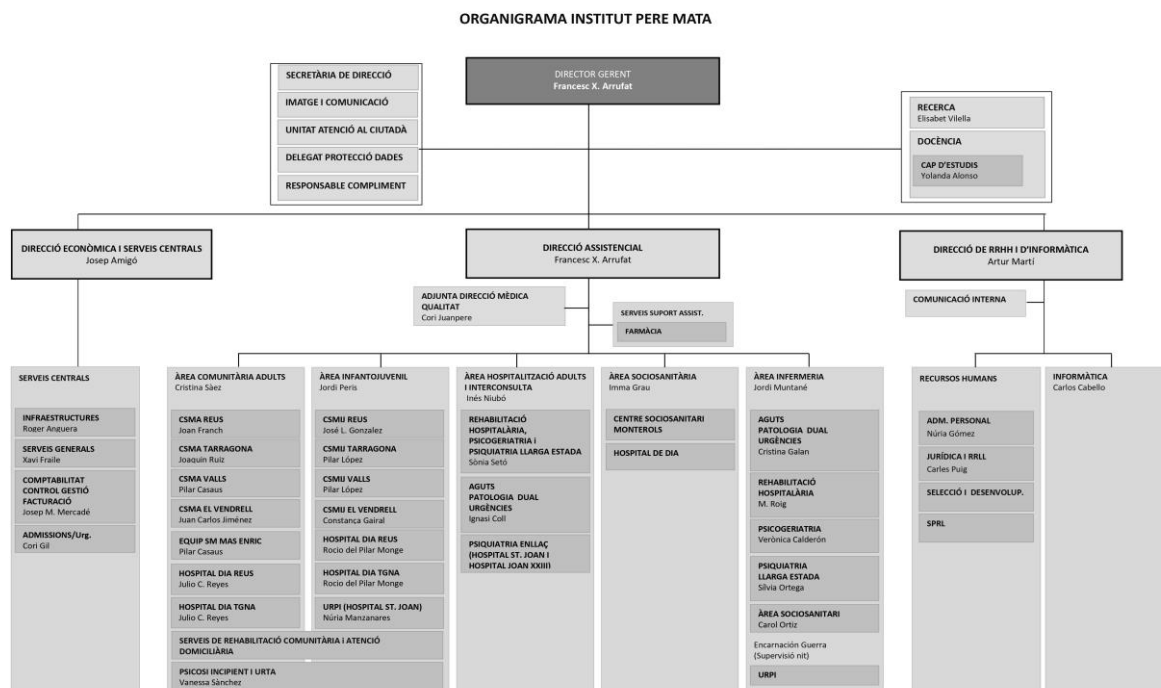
ORGANIGRAMA INSTITUT PERE MATA

SECRETÀRIA DE DIRECCIÓ
IMATGE I COMUNICACIÓ
UNITAT ATENCIÓ AL CIUTADÀ
DELEGAT PROTECCIÓ DADES
RESPONSABLE COMPLIMENT

DIRECTOR GERENT
Francesc X. Arrufat

RECERCA
Elisabet Villella
DOCÈNCIA
CAP D'ESTUDIS
Yolanda Alonso

DIRECCIÓ ECONÒMICA I SERVEIS CENTRALS
Josep Amigó

DIRECCIÓ ASSISTENCIAL
Francesc X. Arrufat

DIRECCIÓ DE RRHH I D'INFORMÀTICA
Artur Martí

ADJUNTA DIRECCIÓ MÈDICA QUALITAT
Cori Juanpere

SERVEIS SUPORT ASSIST.
FARMÀCIA

COMUNICACIÓ INTERNA

SERVEIS CENTRALS
INFRAESTRUCTURES
Roger Anguera
SERVEIS GENERALS
Xavi Fraile
COMPTABILITAT CONTROL GESTIÓ FACTURACIÓ
Josep M. Mercadé
ADMISSIONS/Urg.
Cori Gil

ÀREA COMUNITÀRIA ADULTS
Cristina Sáez
CSMA REUS
Joan Franch
CSMA TARRAGONA
Joaquin Ruiz
CSMA VALLS
Pilar Casaus
CSMA EL VENDRELL
Juan Carlos Jiménez
EQUIP SM MAS ENRIC
Pilar Casaus
HOSPITAL DIA REUS
Julio C. Reyes
HOSPITAL DIA TGNA
Julio C. Reyes

ÀREA INFANTOJUVENIL
Jordi Peris
CSMIJ REUS
José L. Gonzalez
CSMIJ TARRAGONA
Pilar López
CSMIJ VALLS
Pilar López
CSMIJ EL VENDRELL
Constança Gairal
HOSPITAL DIA REUS
Rocio del Pilar Monge
HOSPITAL DIA TGNA
Rocio del Pilar Monge
URPI (HOSPITAL ST. JOAN)
Núria Manzanares

SERVEIS DE REHABILITACIÓ COMUNITÀRIA I ATENCIÓ DOMICILIÀRIA
PSICOSI INCIPIENT I URTA
Vanessa Sànchez

ÀREA HOSPITALITZACIÓ ADULTS I INTERCONSULTA
Inés Niubó
REHABILITACIÓ HOSPITALÀRIA, PSICOGERIATRIA i PSIQUIATRIA LLARGA ESTADA
Sònia Setó
AGUTS PATOLOGIA DUAL URGÈNCIES
Ignasi Coll
PSIQUIATRIA ENLLAÇ (HOSPITAL ST. JOAN I HOSPITAL JOAN XXIII)

ÀREA SOCIOSANITÀRIA
Imma Grau
CENTRE SOCIOSANITARI MONTEROLS
HOSPITAL DE DIA

ÀREA INFERMERIA
Jordi Muntané
AGUTS PATOLOGIA DUAL URGÈNCIES
Cristina Galan
REHABILITACIÓ HOSPITALÀRIA
M. Roig
PSICOGERIATRIA
Verònica Calderón
PSIQUIATRIA LLARGA ESTADA
Sílvia Ortega
ÀREA SOCIOSANITARI
Carol Ortiz
Encarnación Guerra (Supervisió nit)
URPI

RECURSOS HUMANS
ADM. PERSONAL
Núria Gómez
JURÍDICA I RRLL
Carles Puig
SELECCIÓ I DESENVOLUP.
SPRL

INFORMÀTICA
Carlos Cabello